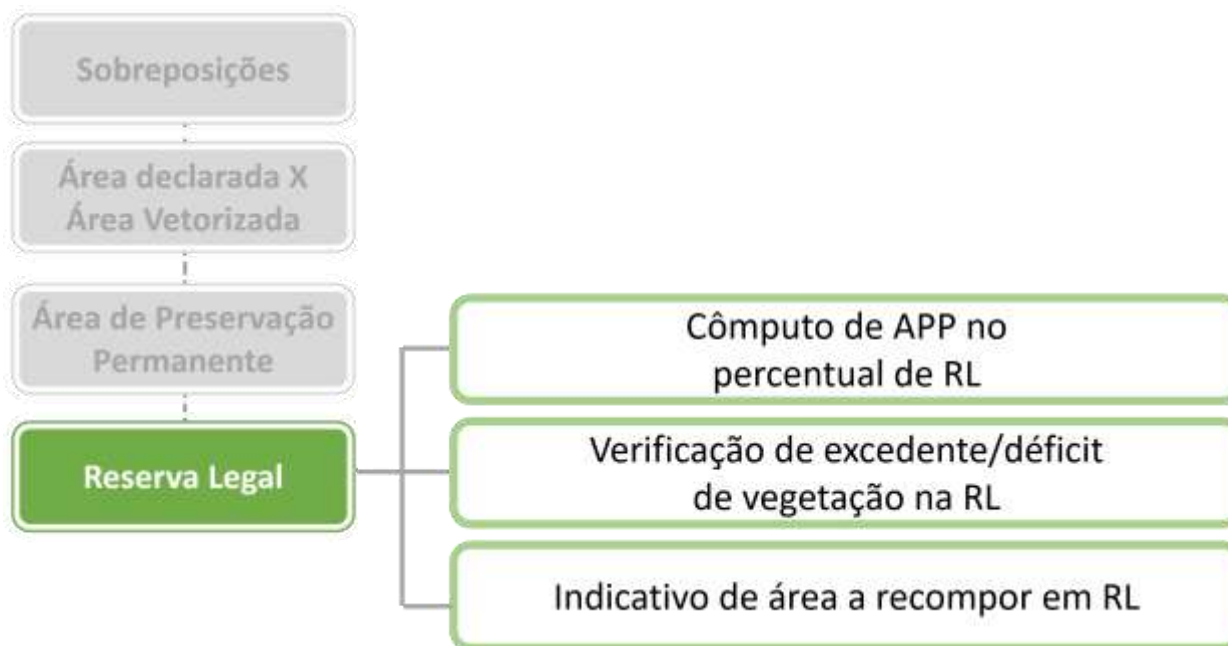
Sobreposições

Área declarada X Área Vetorizada

Área de Preservação Permanente

Reserva Legal

Cômputo de APP no percentual de RL

Verificação de excedente/déficit de vegetação na RL

Indicativo de área a recompor em RL